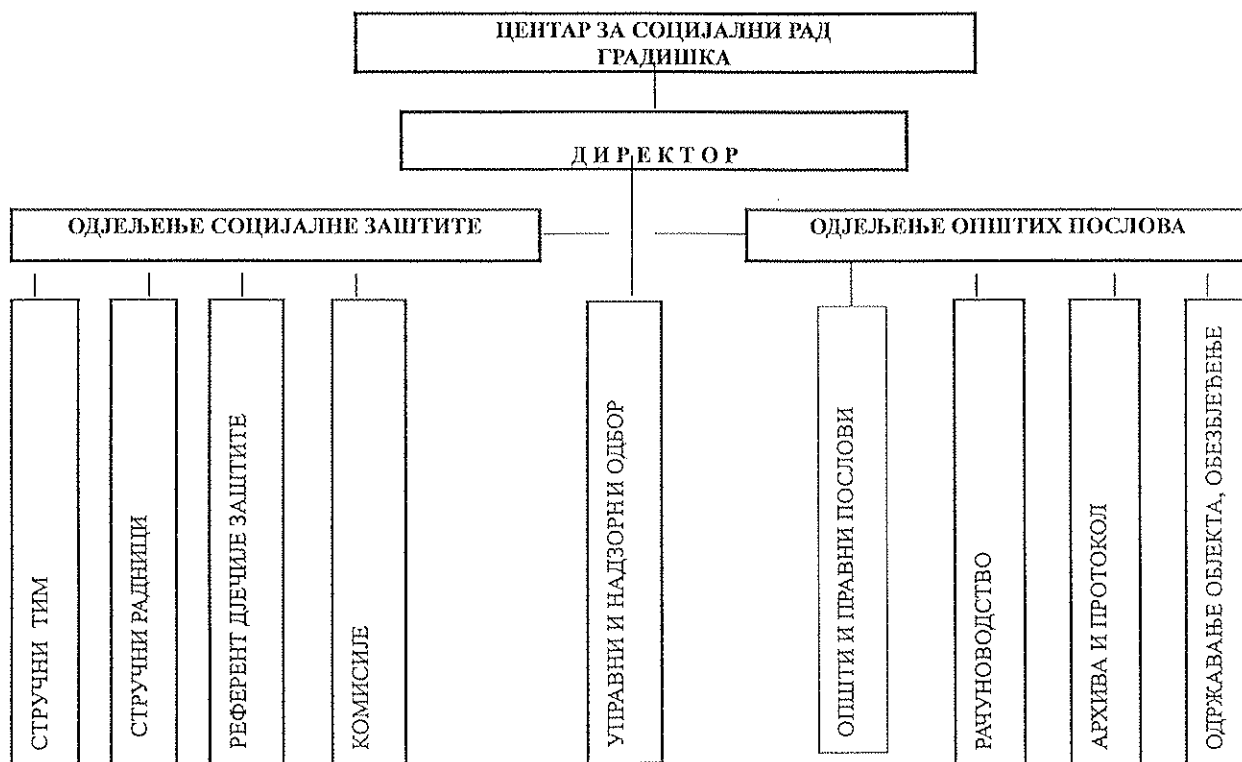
ЦЕНТАР ЗА СОЦИЈАЛНИ РАД ГРАДИШКА

ДИРЕКТОР

ОДЈЕЉЕЊЕ СОЦИЈАЛНЕ ЗАШТИТЕ

ОДЈЕЉЕЊЕ ОПШТИХ ПОСЛОВА

СТРУЧНИ ТИМ

СТРУЧНИ РАДНИЦИ

РЕФЕРЕНТ ДЈЕЧИЈЕ ЗАШТИТЕ

КОМИСИЈЕ

УПРАВНИ И НАДЗОРНИ ОДБОР

ОПШТИ И ПРАВНИ ПОСЛОВИ

РАЧУНОВОДСТВО

АРХИВА И ПРОТОКОЛ

ОДРЖАВАЊЕ ОБЈЕКТА, ОБЕЗБЈЕЂЕЊЕ